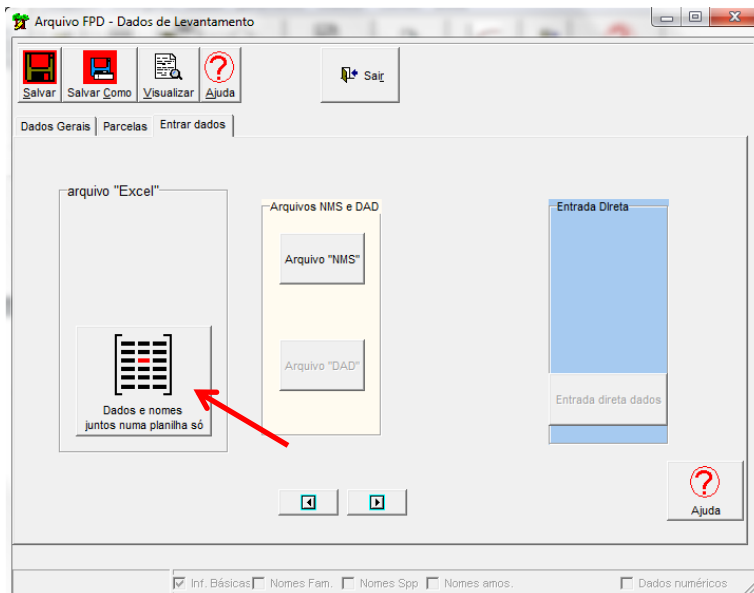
Arquivo FPD - Dados de Levantamento

Salvar | Salvar Como | Visualizar | Ajuda

Sair

Dados Gerais | Parcelas | Entrar dados

arquivo "Excel"

Dados e nomes juntos numa planilha só

Arquivos NMS e DAD

Arquivo "NMS"

Arquivo "DAD"

Entrada Direta

Entrada direta dados

Ajuda

Inf. Básicas | Nomes Fam. | Nomes Spp | Nomes amos. | Dados numéricos